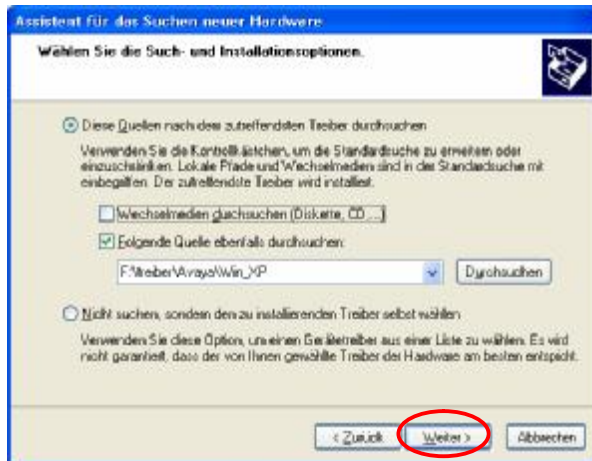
Assistent für das Suchen neuer Hardware

Wählen Sie die Such- und Installationsoptionen.

Diese Quellen nach dem zutreffendsten Treiber durchsuchen

Verwenden Sie die Kontrollkästchen, um die Standardsuche zu erweitern oder einzuschränken. Lokale Pfade und Wechselmedien sind in der Standardsuche mit einbegriffen. Der zutreffendste Treiber wird installiert.

Wechselmedien durchsuchen (Diskette, CD,...)

Folgende Quelle ebenfalls durchsuchen:

F:\treiber\Avaya\Win_XP

Durchsuchen

Nicht suchen, sondern den zu installierenden Treiber selbst wählen

Verwenden Sie diese Option, um einen Gerätetreiber aus einer Liste zu wählen. Es wird nicht garantiert, dass der von Ihnen gewählte Treiber der Hardware am besten entspricht.

< Zurück

Weiter >

Abbrechen